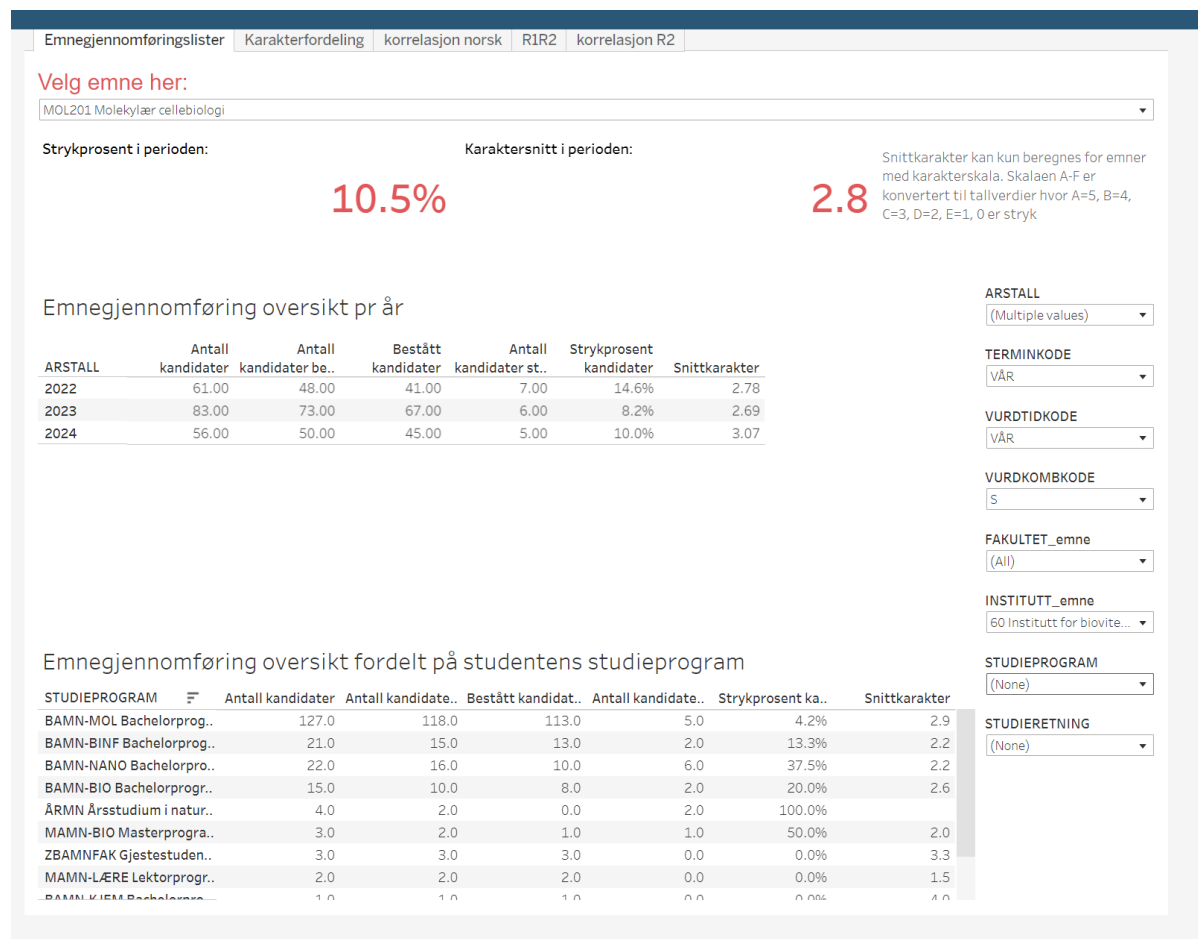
Emnegjennomføringslister | Karakterfordeling | korrelasjon norsk | R1R2 | korrelasjon R2

Velg emne her:
MOL201 Molekylær cellebiologi

Strykprosent i perioden:
10.5%

Karaktersnitt i perioden:
2.8

Snittkarakter kan kun beregnes for emner med karakterskala. Skalaen A-F er konvertert til tallverdier hvor A=5, B=4, C=3, D=2, E=1, 0 er stryk

Emnegjennomføring oversikt pr år

| ARSTALL | Antall kandidater | Antall kandidater be.. | Bestått kandidater | Antall kandidater st.. | Strykprosent kandidater | Snittkarakter |
|---|---|---|---|---|---|---|
| 2022 | 61.00 | 48.00 | 41.00 | 7.00 | 14.6% | 2.78 |
| 2023 | 83.00 | 73.00 | 67.00 | 6.00 | 8.2% | 2.69 |
| 2024 | 56.00 | 50.00 | 45.00 | 5.00 | 10.0% | 3.07 |

ARSTALL
(Multiple values)
TERMINKODE
VÅR
VURDTIDKODE
VÅR
VURDKOMBKODE
S
FAKULTET_emne
(All)
INSTITUTT_emne
60 Institutt for biovite...
STUDIEPROGRAM
(None)
STUDIERETNING
(None)

Emnegjennomføring oversikt fordelt på studentens studieprogram

| STUDIEPROGRAM | Antall kandidater | Antall kandidate.. | Bestått kandidat.. | Antall kandidate.. | Strykprosent ka.. | Snittkarakter |
|---|---|---|---|---|---|---|
| BAMN-MOL Bachelorprog.. | 127.0 | 118.0 | 113.0 | 5.0 | 4.2% | 2.9 |
| BAMN-BINF Bachelorprog.. | 21.0 | 15.0 | 13.0 | 2.0 | 13.3% | 2.2 |
| BAMN-NANO Bachelorpro.. | 22.0 | 16.0 | 10.0 | 6.0 | 37.5% | 2.2 |
| BAMN-BIO Bachelorprogr.. | 15.0 | 10.0 | 8.0 | 2.0 | 20.0% | 2.6 |
| ÅRMN Årsstudium i natur.. | 4.0 | 2.0 | 0.0 | 2.0 | 100.0% | |
| MAMN-BIO Masterprogra.. | 3.0 | 2.0 | 1.0 | 1.0 | 50.0% | 2.0 |
| ZBAMNFAK Gjestestuden.. | 3.0 | 3.0 | 3.0 | 0.0 | 0.0% | 3.3 |
| MAMN-LÆRE Lektorprogr.. | 2.0 | 2.0 | 2.0 | 0.0 | 0.0% | 1.5 |
| BAMN-KJEM Bachelorpro.. | 1.0 | 1.0 | 1.0 | 0.0 | 0.0% | 4.0 |